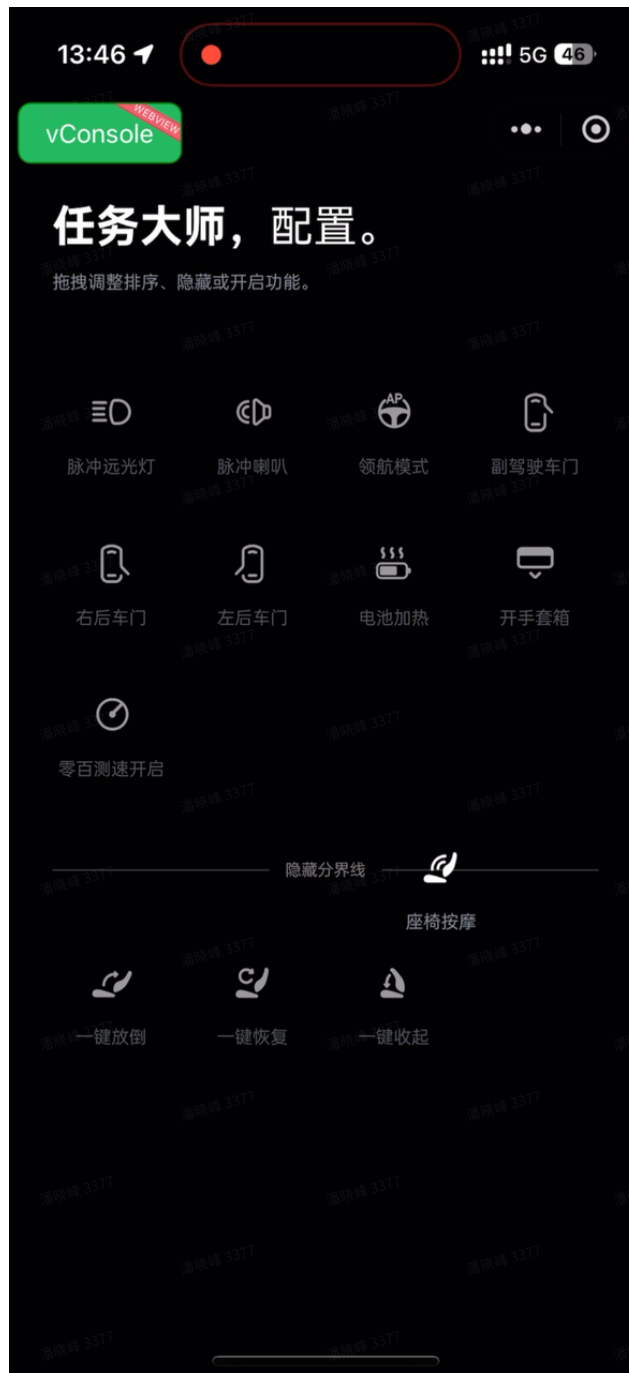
13:46

5G 46

vConsole
WEBVIEW

任务大师，配置。

拖拽调整排序、隐藏或开启功能。

脉冲远光灯

脉冲喇叭

AP
领航模式

副驾驶车门

右后车门

左后车门

电池加热

开手套箱

零百测速开启

隐藏分界线

座椅按摩

一键放倒

一键恢复

一键收起

潘晓峰 3377